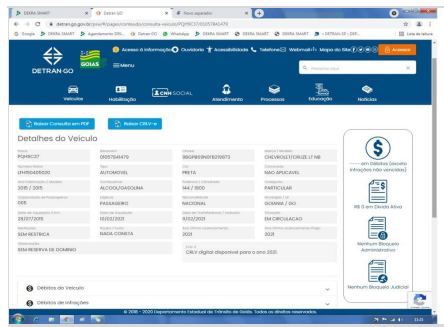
DENTRA SMART | Detran GO | Nova aguardar

detran.go.gov.br/psw/#/pages/conteudo/consulta-veiculo/PQH9C37/00357841479

Google | DENTRA SMART | Agendamento DEN... | Detran GO | WhatsApp | DENTRA SMART | DENTRA SMART | DETRAN-SP - DEP...

Acesso à informação | Ouvidoria | Acessibilidade | Telefone | Webmail | Mapa do Site | Acessar

DETRAN GO | GOIÁS | Menu

Veículos | Habilitação | CNH SOCIAL | Atendimento | Processos | Educação | Notícias

Baixar Consulta em PDF | Baixar CRLV-e

Detalhes do Veículo

| Placa | Renavam | Chassi | Marca / Modelo |
|---|---|---|---|
| PQH9C37 | 01057841479 | 9BGPB69N0FB200573 | CHEVROLET/CRUZE LT NB |
| Número motor | Tipo | Cor | Carroceria |
| LFH160450500 | AUTOMOVEL | PRETA | NAO APLICAVEL |
| Ano fabricação / Modelo | Combustível | Potência / Cilindrada | Categoria |
| 2015 / 2015 | ALCOOL/GASOLINA | 144 / 1800 | PARTICULAR |
| Capacidade de Passageiros | Espécie | Procedência | Município / UF |
| 005 | PASSAGEIRO | NACIONAL | GOIANIA / GO |
| Data de Aquisição / Emissão | Data de aquisição | Data de Licenciamento | Situação |
| 29/07/2015 | 15/02/2021 | 11/02/2021 | EM CIRCULACAO |
| Restrições | Restrição Venda | Ano último licenciamento | Ano último licenciamento pago |
| SEM RESTRICAO | NADA CONSTA | 2021 | 2021 |
| Observações | CRLV-e | | |
| SEM RESERVA DE DOMINIO | CRLV digital disponível para o ano 2021 | | |

Débitos do Veículo

Débitos de Infrações

Sem Débitos (exceto Infrações não vencidas)

R$ 0 em Dívida Ativa

Nenhum Bloqueio Administrativo

Nenhum Bloqueio Judicial

© 2016 - 2020 Departamento Estadual de Trânsito de Goiás. Todos os direitos reservados.